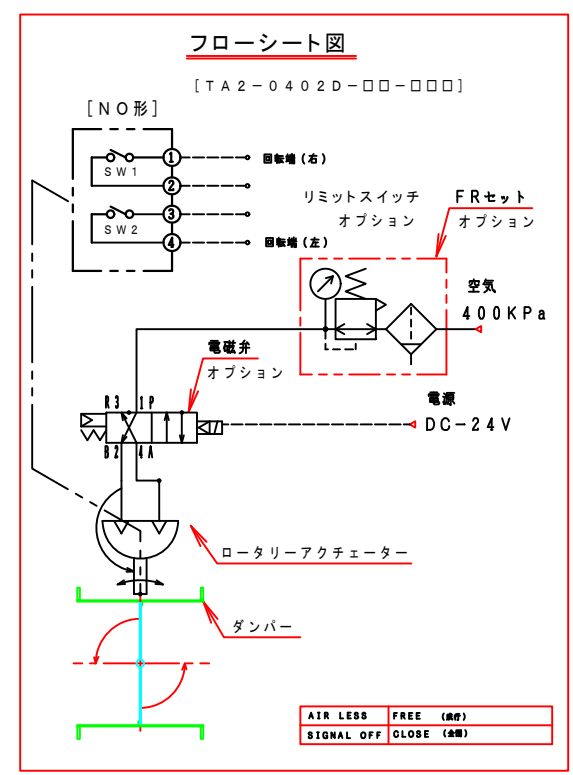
フローシート図

［ＴＡ２－０４０２Ｄ－□□－□□□］

［ＮＯ形］

ＳＷ１

ＳＷ２

①

②

③

④

回転端（右）

回転端（左）

リミットスイッチ
オプション

ＦＲセット
オプション

空気
４００ＫＰａ

電磁弁
オプション

Ｒ３ １Ｐ

Ｂ２ ４Ａ

電源
ＤＣ－２４Ｖ

ロータリーアクチェーター

ダンパー

| AIR LESS | FREE (成行) |
|---|---|
| SIGNAL OFF | CLOSE (全閉) |